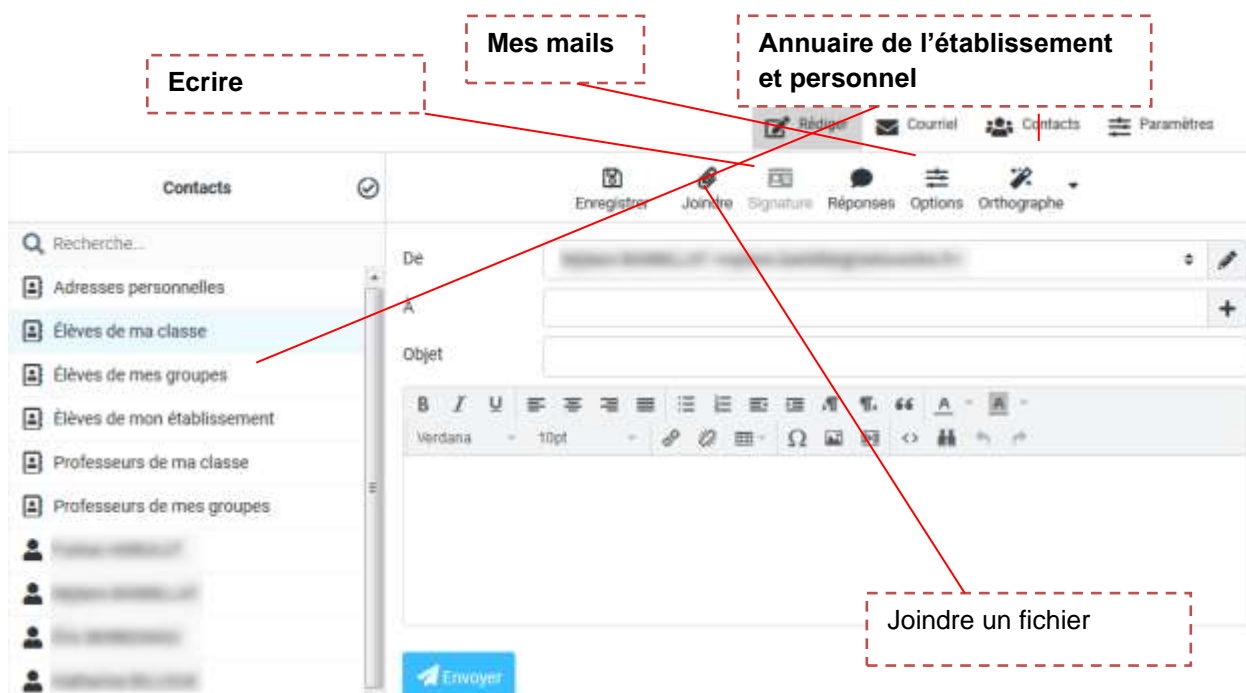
Mes mails

Annuaire de l'établissement et personnel

Ecrire

Rédiger Courriel Contacts Paramètres

Contacts

Enregistrer Joindre Signature Réponses Options Orthographe

Recherche...

Adresses personnelles

Élèves de ma classe

Élèves de mes groupes

Élèves de mon établissement

Professeurs de ma classe

Professeurs de mes groupes

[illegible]

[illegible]

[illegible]

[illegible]

De

A

Objet

B I U

Verdana 10pt

Joindre un fichier

Envoyer